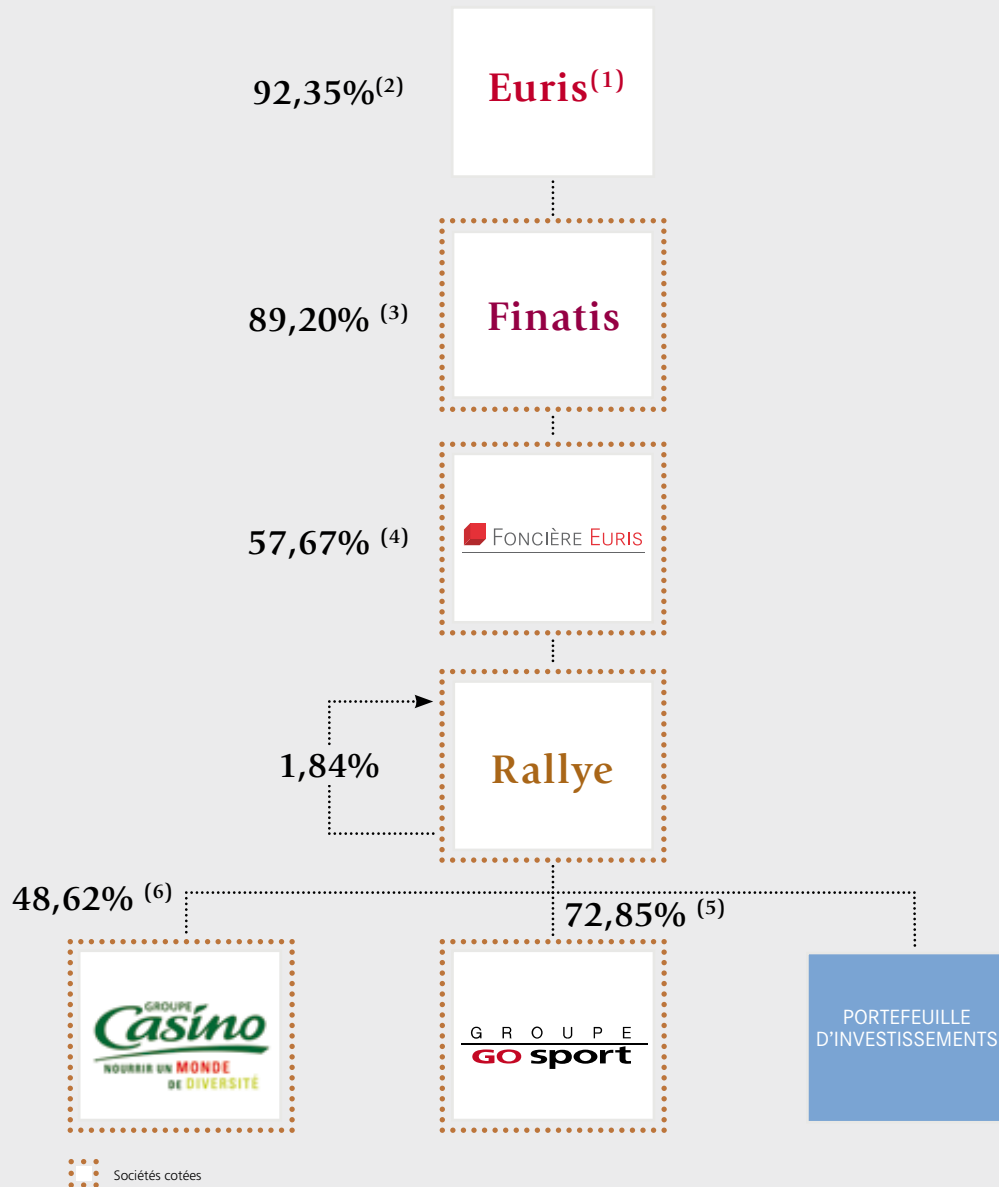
92,35%$^{(2)}$

Euris$^{(1)}$

89,20% $^{(3)}$

Finatis

57,67% $^{(4)}$

FONCIÈRE EURIS

1,84%

Rallye

48,62% $^{(6)}$

72,85% $^{(5)}$

GROUPE Casino NOURRIR UN MONDE DE DIVERSITÉ

GROUPE GO sport

PORTEFEUILLE D'INVESTISSEMENTS

Sociétés cotées